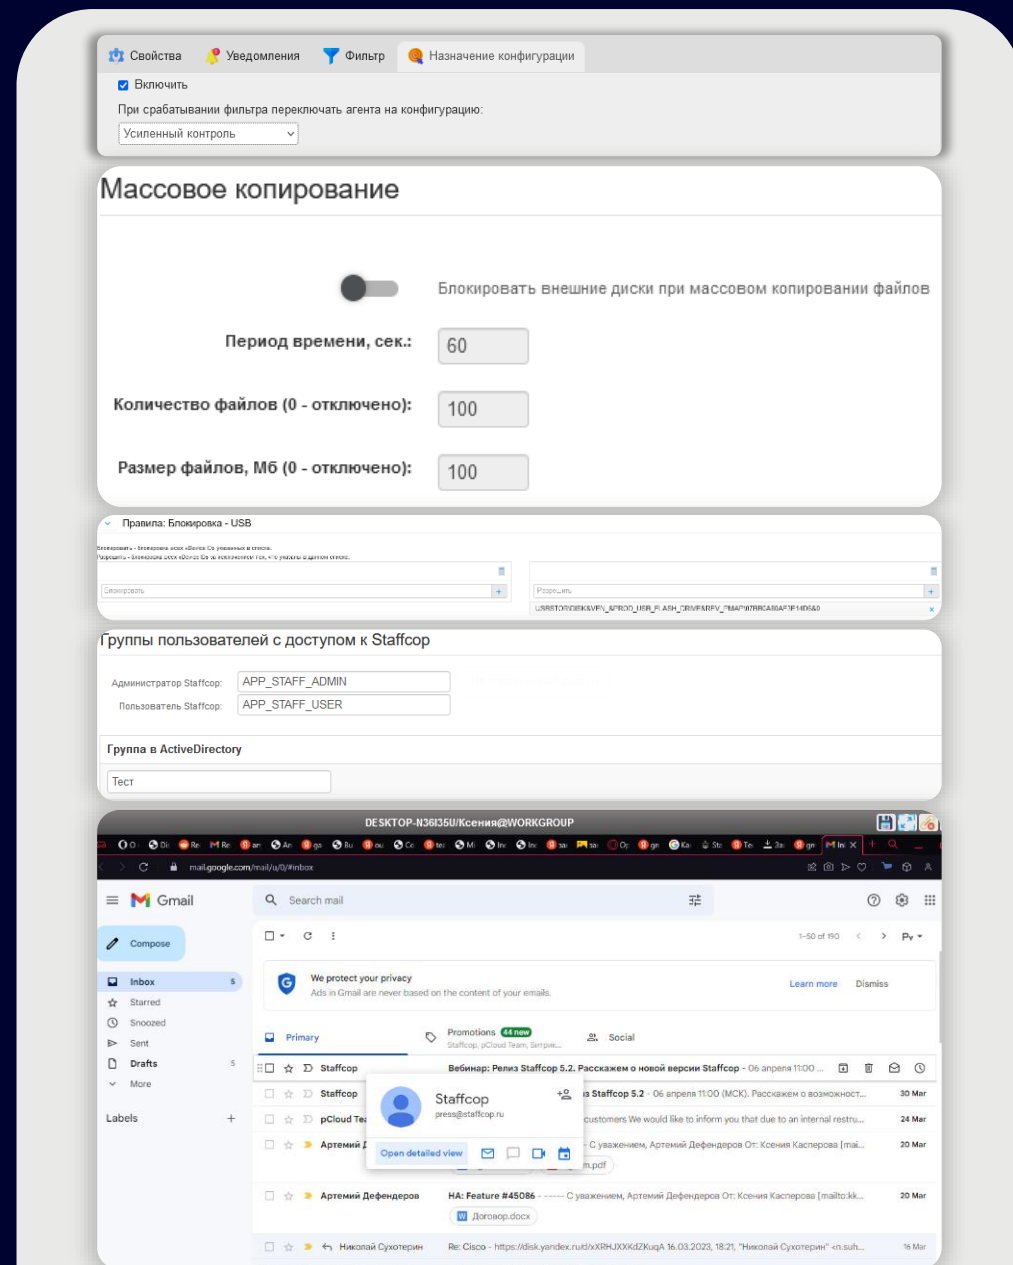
Свойства   Уведомления   Фильтр   Назначение конфигурации

Включить

При срабатывании фильтра переключать агента на конфигурацию:

Усиленный контроль

Массовое копирование

Блокировать внешние диски при массовом копировании файлов

Период времени, сек.: 60

Количество файлов (0 - отключено): 100

Размер файлов, Мб (0 - отключено): 100

Правила: Блокировка - USB

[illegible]

Блокировать

Разрешить

USBSTOR\DISK&VEN_&PROD_USB_FLASH_DRIVE&REV_PMAP\07B8CA80AF3E14D6&0

Группы пользователей с доступом к Staffcop

Администратор Staffcop: APP_STAFF_ADMIN

Пользователь Staffcop: APP_STAFF_USER

Группа в ActiveDirectory

Тест

DESKTOP-N36I35U/Ксения@WORKGROUP

mail.google.com/mail/u/0/#inbox

Gmail

Search mail

Compose

Inbox 5
Starred
Snoozed
Sent
Drafts 5
More

Labels

1–50 of 190

We protect your privacy
Ads in Gmail are never based on the content of your emails.
Learn more   Dismiss

Primary   Promotions 44 new Staffcop, pCloud Team, Битрик...   Social

Staffcop   Вебинар: Релиз Staffcop 5.2. Расскажем о новой версии Staffcop - 06 апреля 11:00 ...

Staffcop   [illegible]з Staffcop 5.2 - 06 апреля 11:00 (МСК). Расскажем о возможност...   30 Mar

pCloud Te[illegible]   customers We would like to inform you that due to an internal restru...   24 Mar

Артемий Д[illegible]   - С уважением, Артемий Дефендеров От: Ксения Касперова [mai...   20 Mar

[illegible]m.pdf

Staffcop
press@staffcop.ru
Open detailed view

Артемий Дефендеров   НА: Feature #45086 - ----- С уважением, Артемий Дефендеров От: Ксения Касперова [mailto:kk...   20 Mar

Договор.docx

Николай Сухотерин   Re: Cisco - https://disk.yandex.ru/d/xXRHJXXKdZKuqA 16.03.2023, 18:21, "Николай Сухотерин" <n.suh...   16 Mar